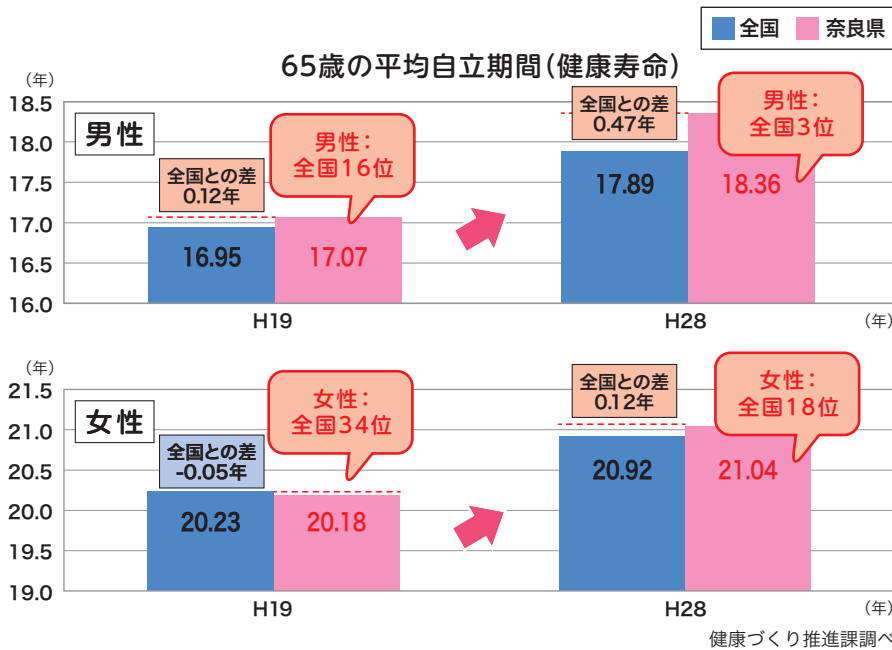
全国　奈良県

65歳の平均自立期間(健康寿命)

(年)
18.5
18.0
17.5
17.0
16.5
16.0

男性

全国との差
0.12年

男性:
全国16位

16.95
17.07

H19

全国との差
0.47年

男性:
全国3位

17.89
18.36

H28
(年)

(年)
21.5
21.0
20.5
20.0
19.5
19.0

女性

全国との差
-0.05年

女性:
全国34位

20.23
20.18

H19

全国との差
0.12年

女性:
全国18位

20.92
21.04

H28
(年)

健康づくり推進課調べ